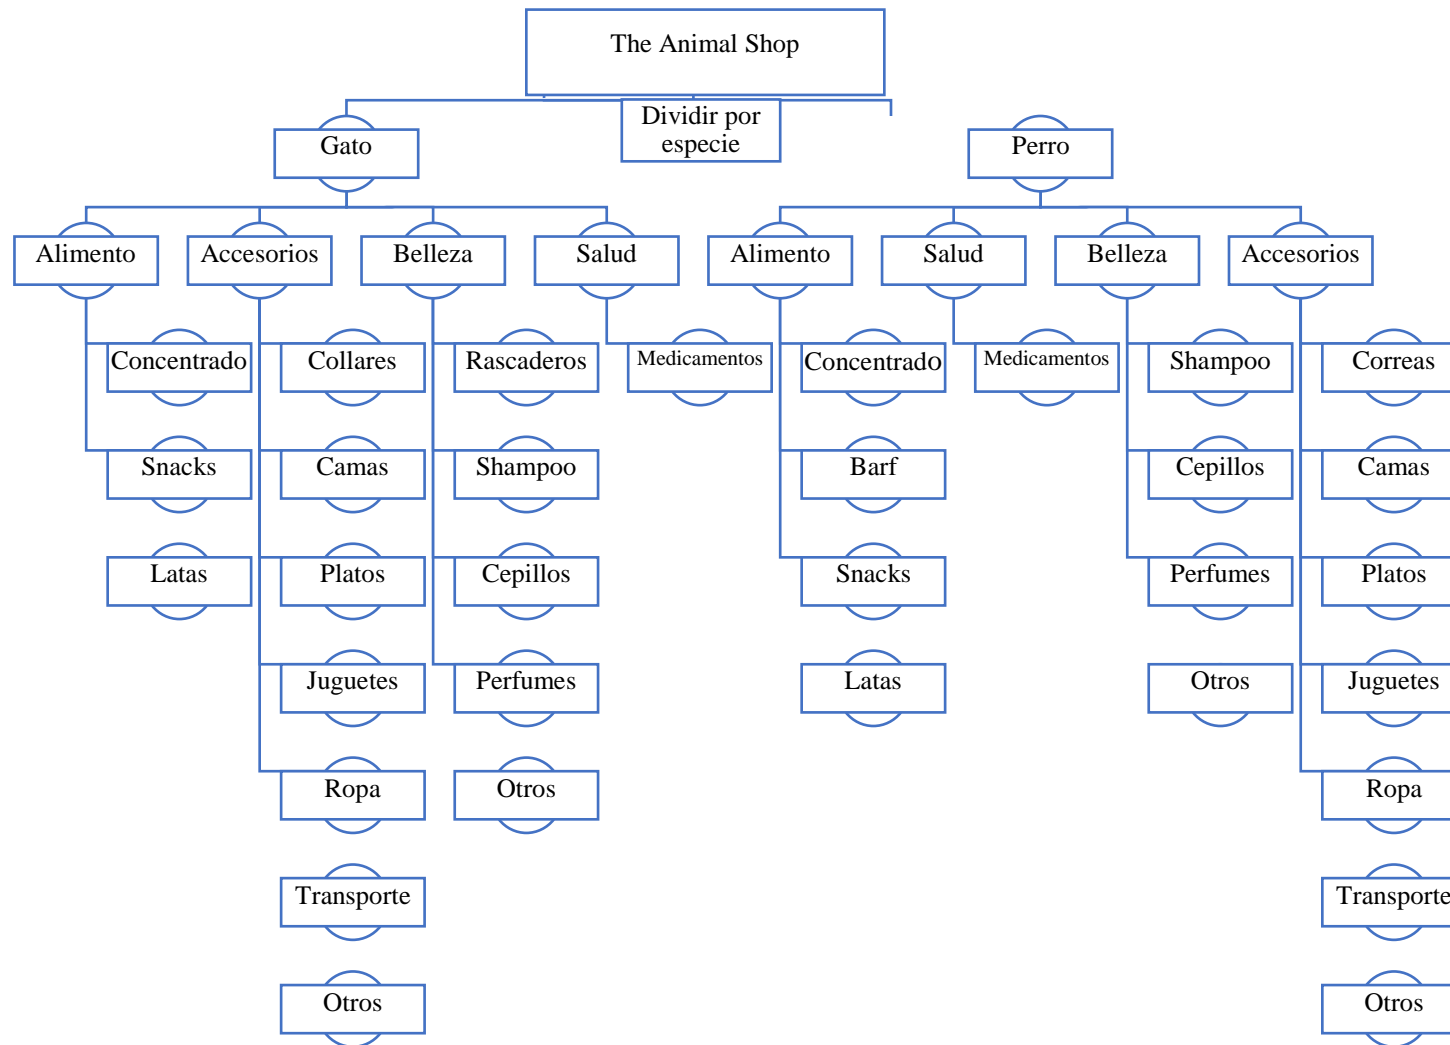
The Animal Shop

Dividir por especie

Gato

Perro

Alimento

Accesorios

Belleza

Salud

Alimento

Salud

Belleza

Accesorios

Concentrado

Snacks

Latas

Collares

Camas

Platos

Juguetes

Ropa

Transporte

Otros

Rascaderos

Shampoo

Cepillos

Perfumes

Otros

Medicamentos

Concentrado

Barf

Snacks

Latas

Medicamentos

Shampoo

Cepillos

Perfumes

Otros

Correas

Camas

Platos

Juguetes

Ropa

Transporte

Otros